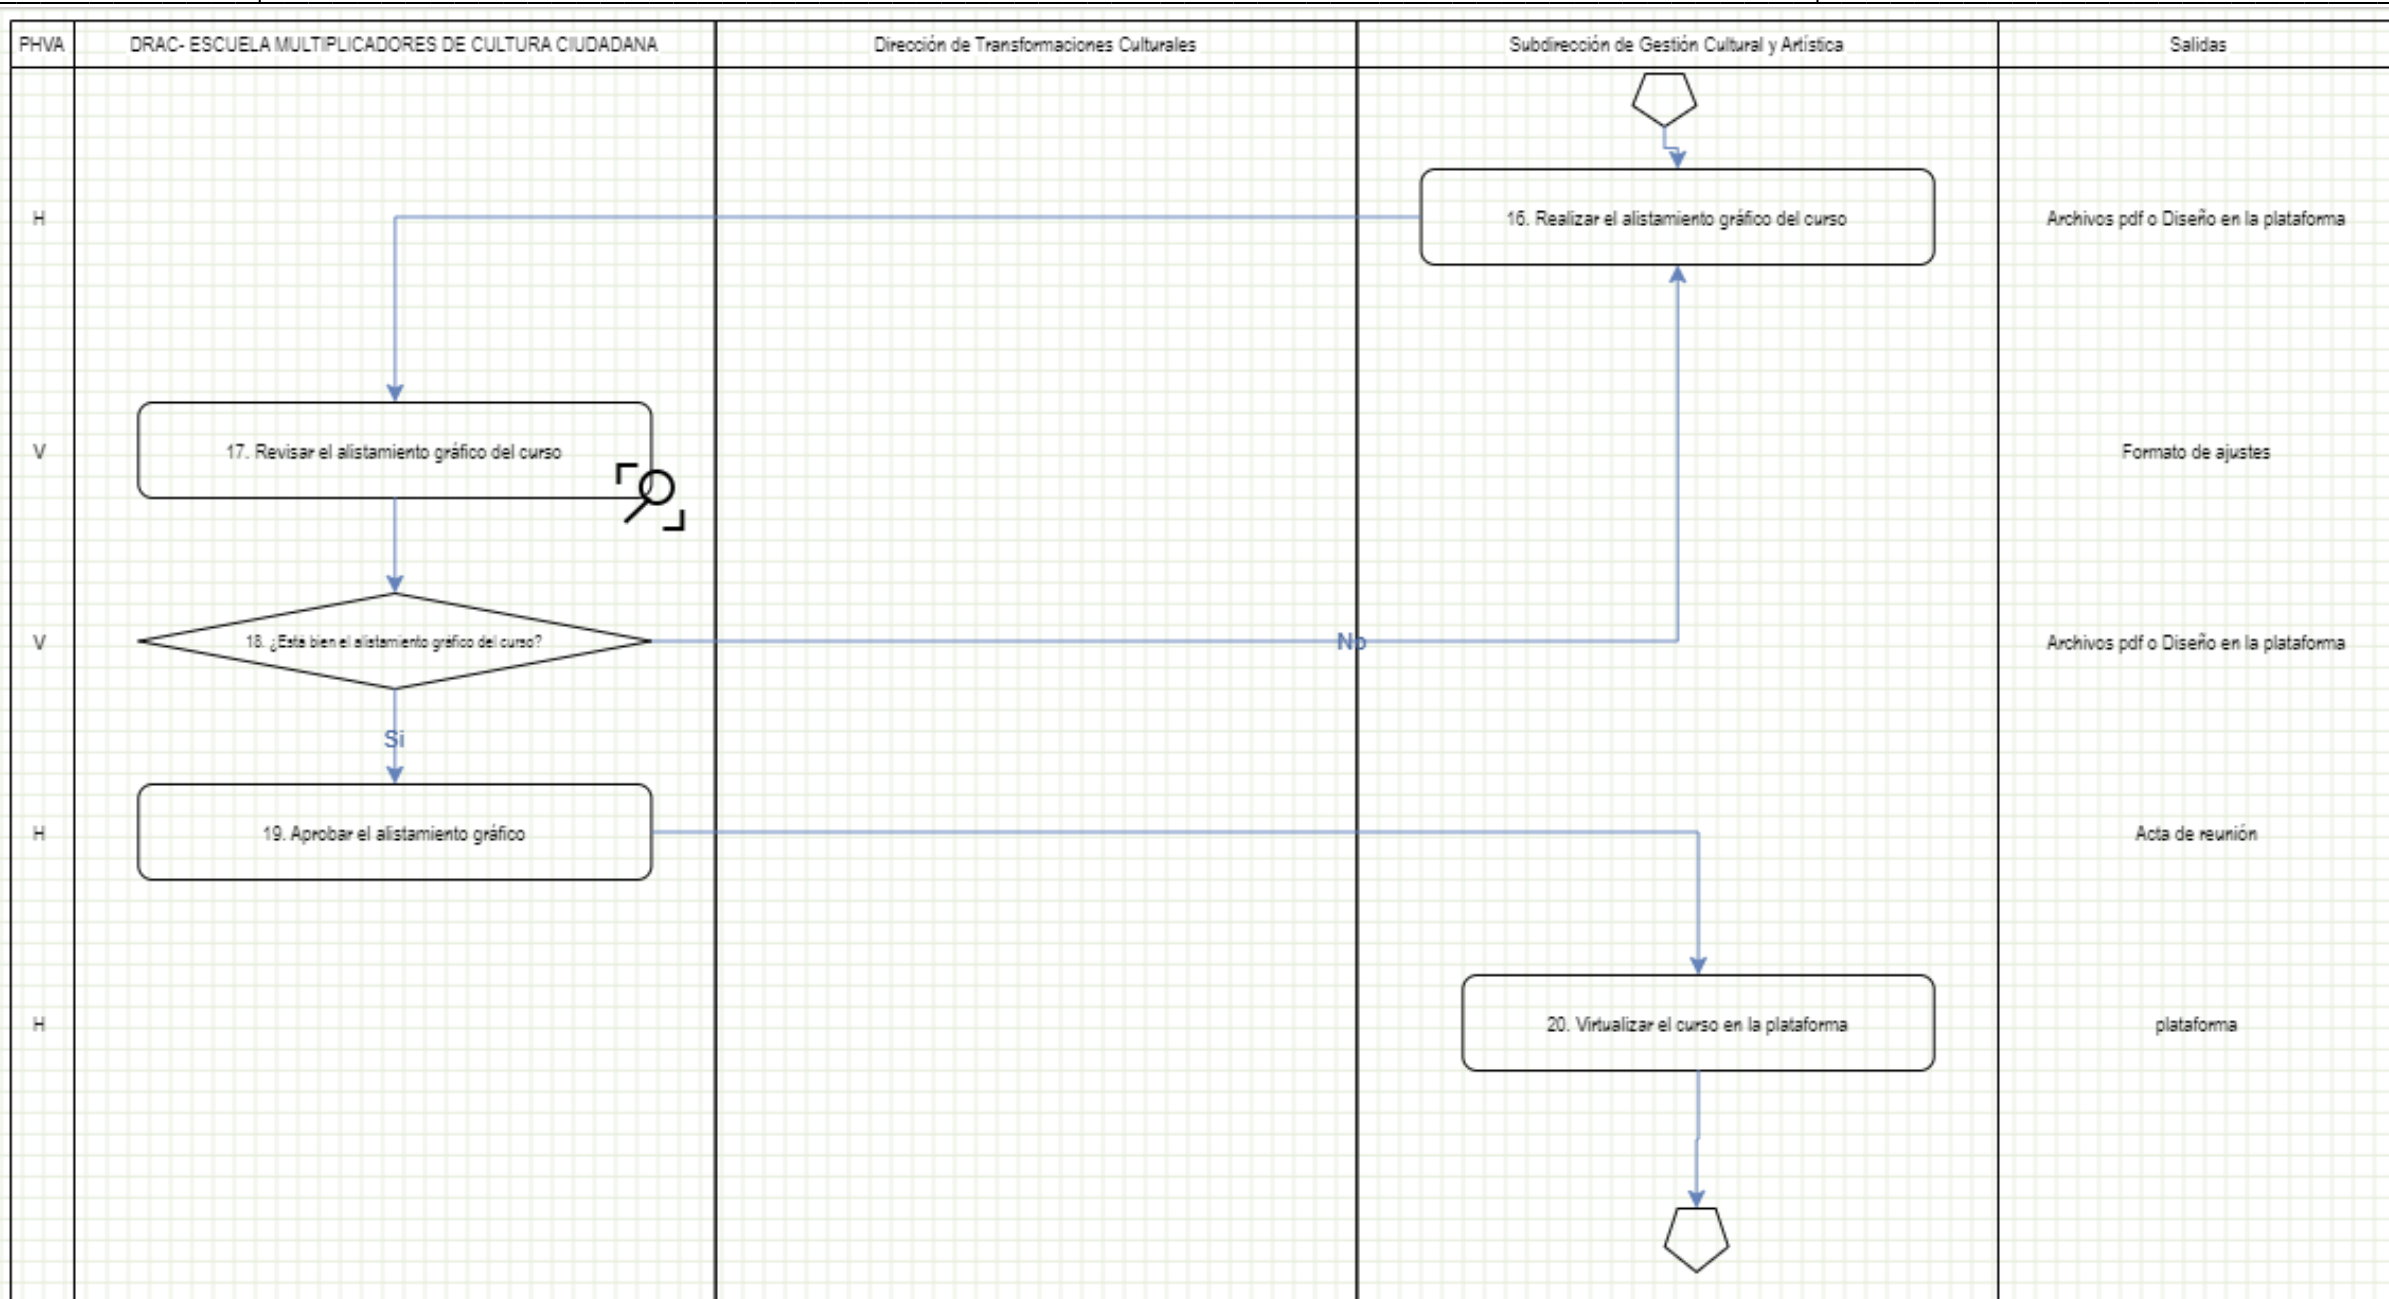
| PHVA | DRAC- ESCUELA MULTIPLICADORES DE CULTURA CIUDADANA | Dirección de Transformaciones Culturales | Subdirección de Gestión Cultural y Artística | Salidas |
|---|---|---|---|---|
| H | | | 16. Realizar el alistamiento gráfico del curso | Archivos pdf o Diseño en la plataforma |
| V | 17. Revisar el alistamiento gráfico del curso | | | Formato de ajustes |
| V | 18. ¿Está bien el alistamiento gráfico del curso? | No | | Archivos pdf o Diseño en la plataforma |
| | Si | | | |
| H | 19. Aprobar el alistamiento gráfico | | | Acta de reunión |
| H | | | 20. Virtualizar el curso en la plataforma | plataforma |